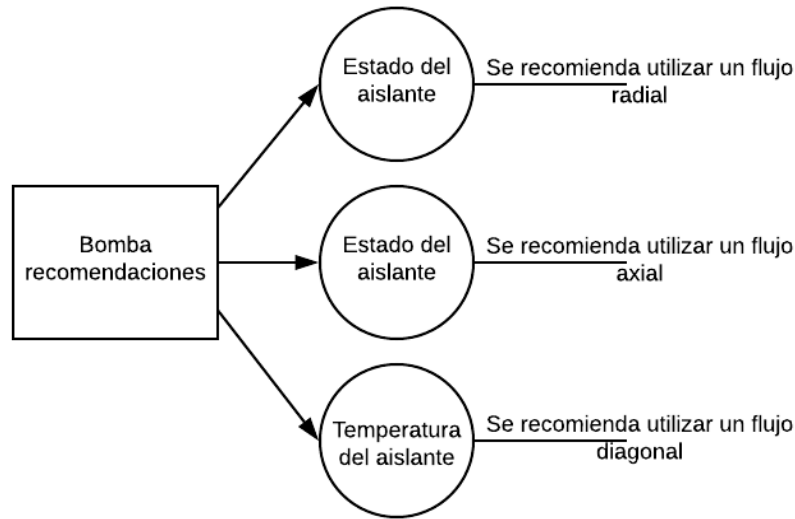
Bomba recomendaciones

Estado del aislante

Se recomienda utilizar un flujo radial

Estado del aislante

Se recomienda utilizar un flujo axial

Temperatura del aislante

Se recomienda utilizar un flujo diagonal